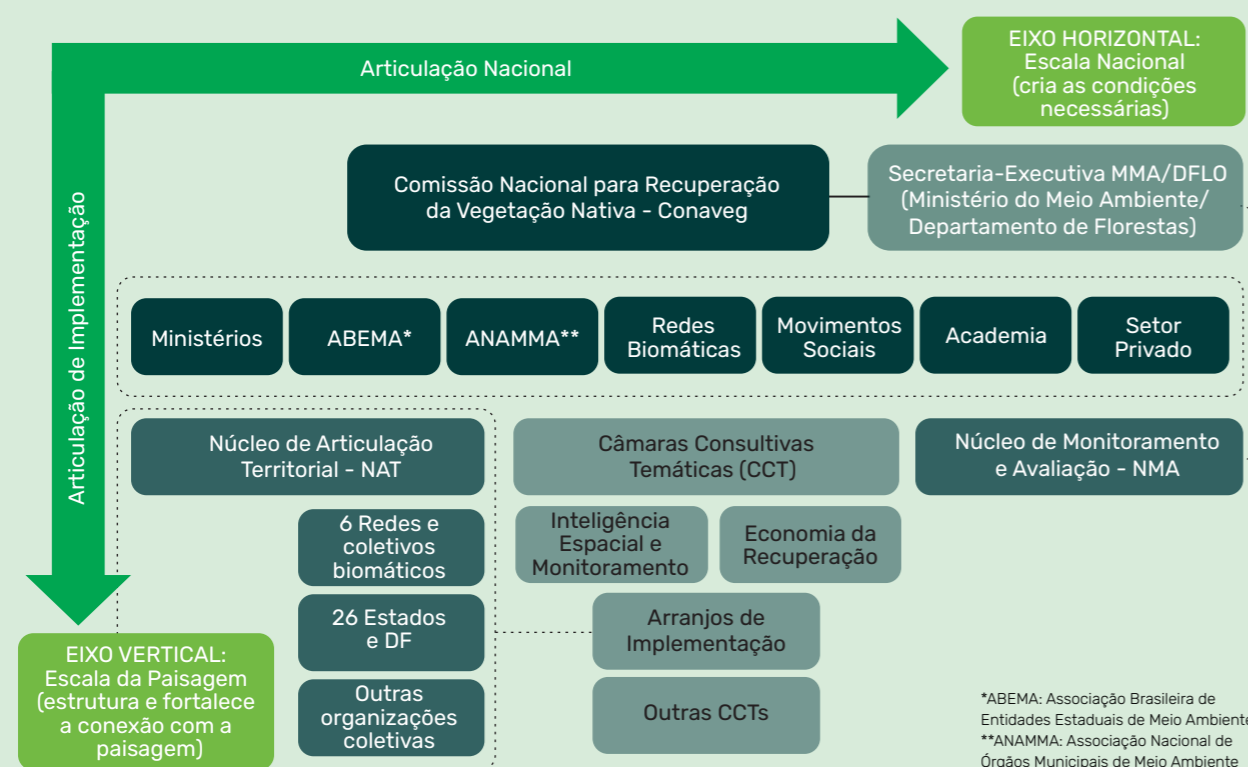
Articulação Nacional

EIXO HORIZONTAL: Escala Nacional (cria as condições necessárias)

Articulação de Implementação

Comissão Nacional para Recuperação da Vegetação Nativa - Conaveg

Secretaria-Executiva MMA/DFLO (Ministério do Meio Ambiente/ Departamento de Florestas)

Ministérios

ABEMA*

ANAMMA**

Redes Biomáticas

Movimentos Sociais

Academia

Setor Privado

Núcleo de Articulação Territorial - NAT

Câmaras Consultivas Temáticas (CCT)

Núcleo de Monitoramento e Avaliação - NMA

6 Redes e coletivos biomáticos

Inteligência Espacial e Monitoramento

Economia da Recuperação

26 Estados e DF

Arranjos de Implementação

Outras organizações coletivas

Outras CCTs

EIXO VERTICAL: Escala da Paisagem (estrutura e fortalece a conexão com a paisagem)

*ABEMA: Associação Brasileira de Entidades Estaduais de Meio Ambiente
**ANAMMA: Associação Nacional de Órgãos Municipais de Meio Ambiente